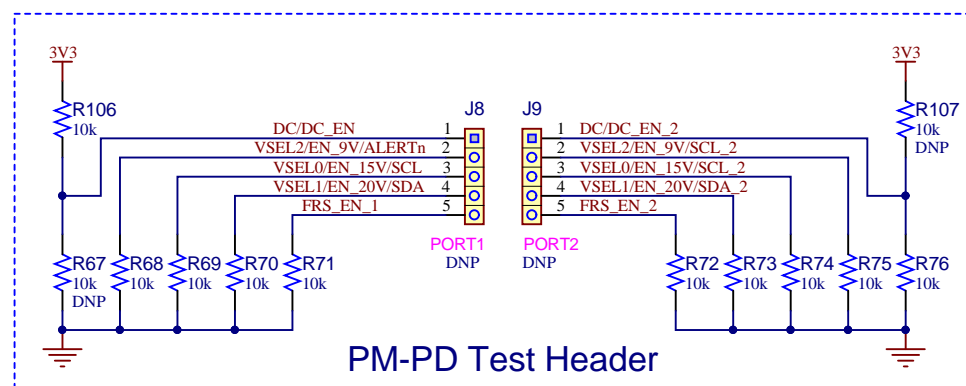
3V3

R106
10k

J8

DC/DC_EN 1
VSEL2/EN_9V/ALERTn 2
VSEL0/EN_15V/SCL 3
VSEL1/EN_20V/SDA 4
FRS_EN_1 5

PORT1
DNP

J9

1 DC/DC_EN_2
2 VSEL2/EN_9V/SCL_2
3 VSEL0/EN_15V/SCL_2
4 VSEL1/EN_20V/SDA_2
5 FRS_EN_2

PORT2
DNP

3V3

R107
10k
DNP

R67
10k
DNP

R68
10k

R69
10k

R70
10k

R71
10k

R72
10k

R73
10k

R74
10k

R75
10k

R76
10k

PM-PD Test Header